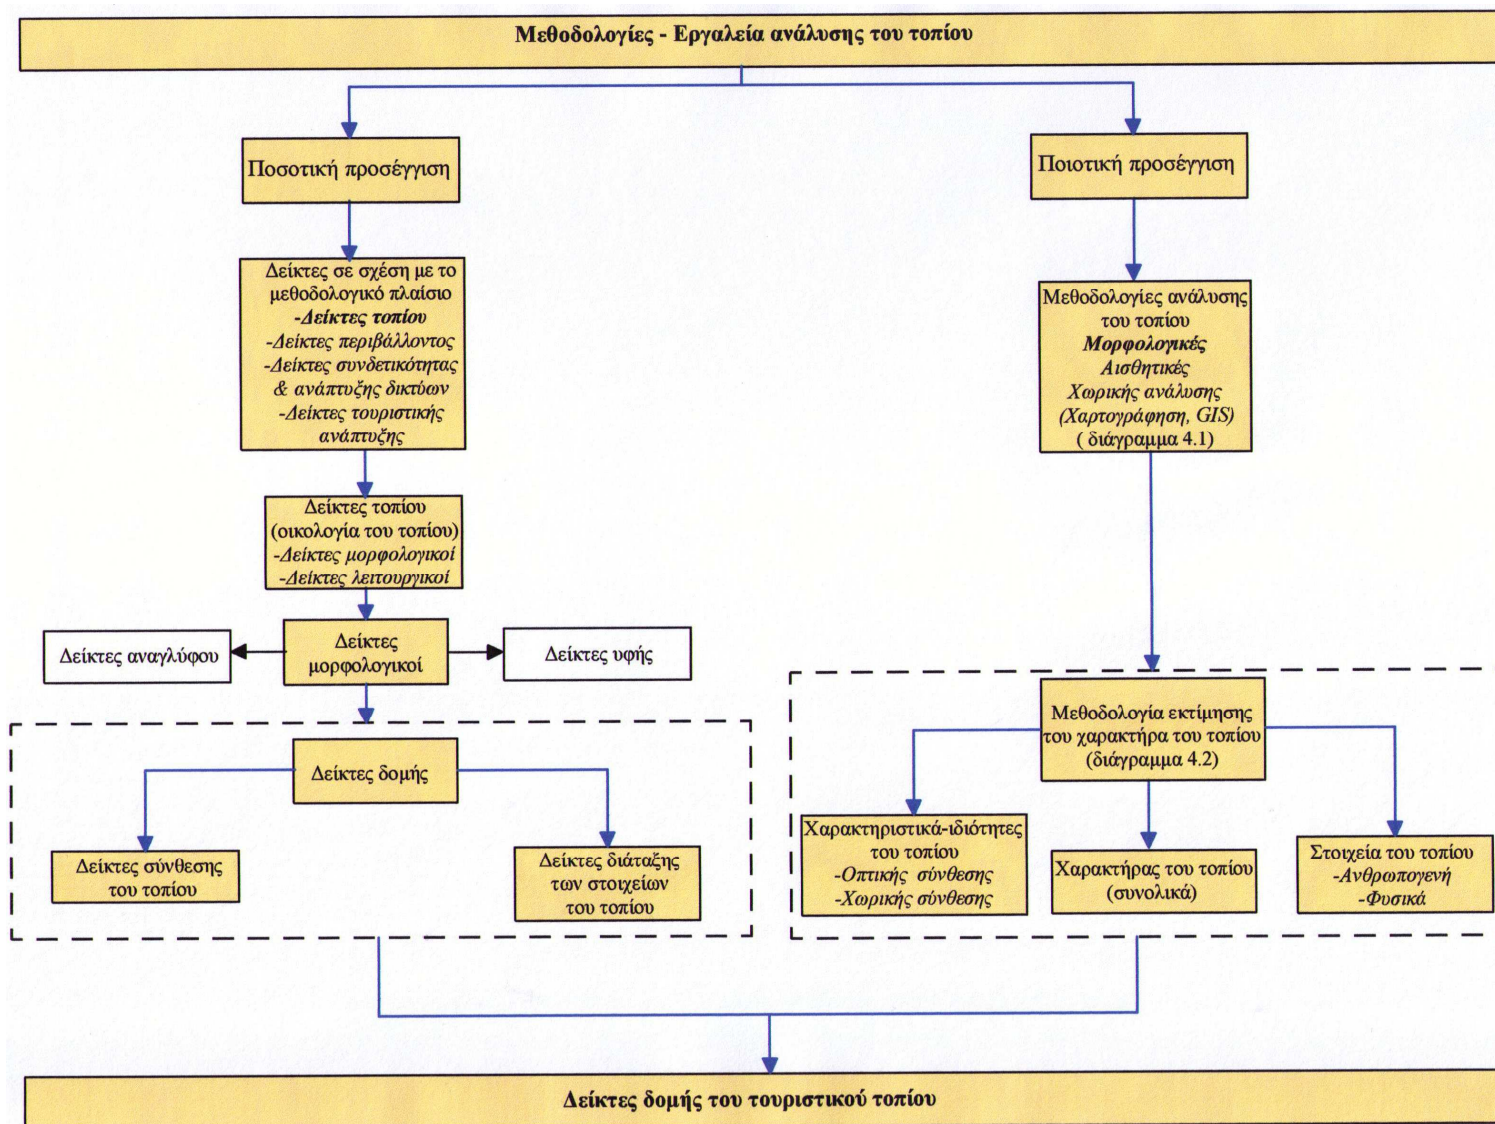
Μεθοδολογίες - Εργαλεία ανάλυσης του τοπίου

Ποσοτική προσέγγιση

Ποιοτική προσέγγιση

Δείκτες σε σχέση με το μεθοδολογικό πλαίσιο
-Δείκτες τοπίου
-Δείκτες περιβάλλοντος
-Δείκτες συνδετικότητας & ανάπτυξης δικτύων
-Δείκτες τουριστικής ανάπτυξης

Μεθοδολογίες ανάλυσης του τοπίου
Μορφολογικές
Αισθητικές
Χωρικής ανάλυσης
(Χαρτογράφηση, GIS)
( διάγραμμα 4.1)

Δείκτες τοπίου
(οικολογία του τοπίου)
-Δείκτες μορφολογικοί
-Δείκτες λειτουργικοί

Δείκτες αναγλύφου

Δείκτες μορφολογικοί

Δείκτες υφής

Δείκτες δομής

Δείκτες σύνθεσης του τοπίου

Δείκτες διάταξης των στοιχείων του τοπίου

Μεθοδολογία εκτίμησης του χαρακτήρα του τοπίου
(διάγραμμα 4.2)

Χαρακτηριστικά-ιδιότητες του τοπίου
-Οπτικής σύνθεσης
-Χωρικής σύνθεσης

Χαρακτήρας του τοπίου
(συνολικά)

Στοιχεία του τοπίου
-Ανθρωπογενή
-Φυσικά

Δείκτες δομής του τουριστικού τοπίου